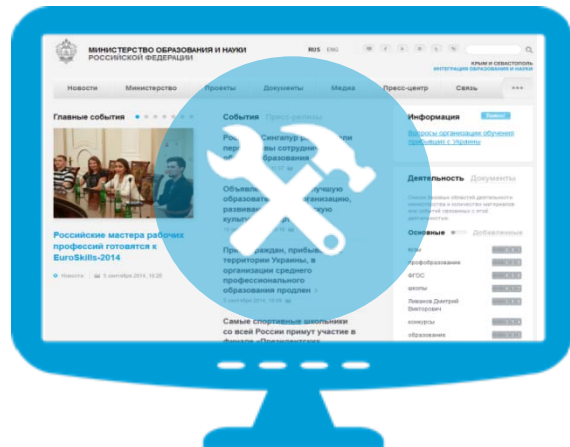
МИНИСТЕРСТВО ОБРАЗОВАНИЯ И НАУКИ РОССИЙСКОЙ ФЕДЕРАЦИИ

RUS ENG

КРЫМ И СЕВАСТОПОЛЬ
ИНТЕГРАЦИЯ ОБРАЗОВАНИЯ И НАУКИ

Новости Министерство Проекты Документы Медиа Пресс-центр Связь

Главные события

Российские мастера рабочих профессий готовятся к EuroSkills-2014

Новости 5 сентября 2014, 10:28

События Пресс-релизы

Росс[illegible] Сингапур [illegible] пере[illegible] сотрудн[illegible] образования

Объявле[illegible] лучшую образов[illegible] развива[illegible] культу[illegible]

Прием граждан, прибыв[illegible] территории Украины, в организации среднего профессионального образования продлен

Самые спортивные школьники со всей России примут участие в финале «Президентских

Информация

Вопросы организации обучения прибывших с Украины

Деятельность Документы

Основные Дополнительные

профобразование

ФГОС

школы

Ливанов Дмитрий Викторович

конкурсы

образование